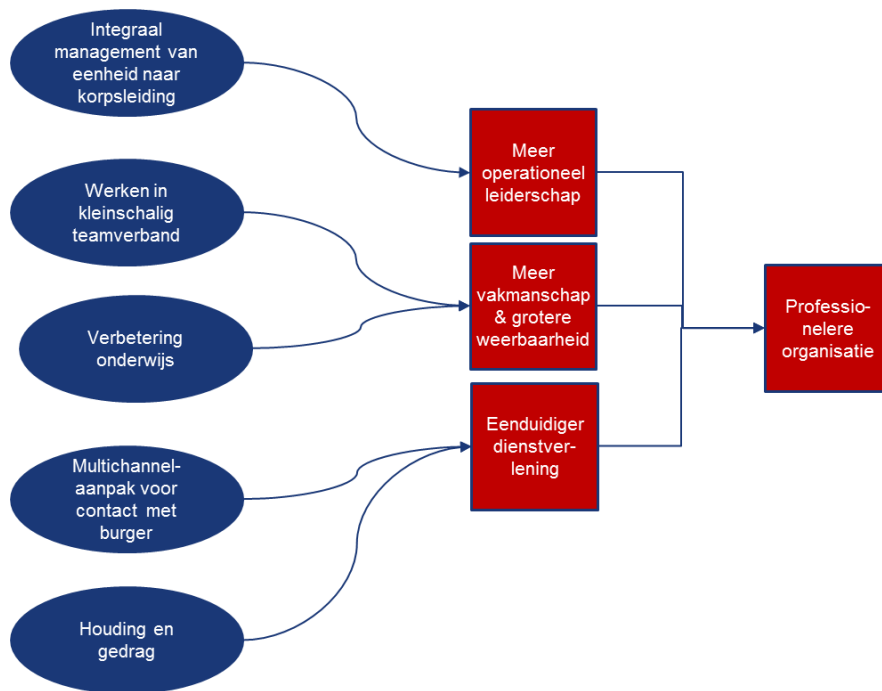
Integraal management van eenheid naar korpsleiding

Werken in kleinschalig teamverband

Verbetering onderwijs

Multichannel-aanpak voor contact met burger

Houding en gedrag

Meer operationeel leiderschap

Meer vakmanschap & grotere weerbaarheid

Eenduidiger dienstverlening

Professionelere organisatie